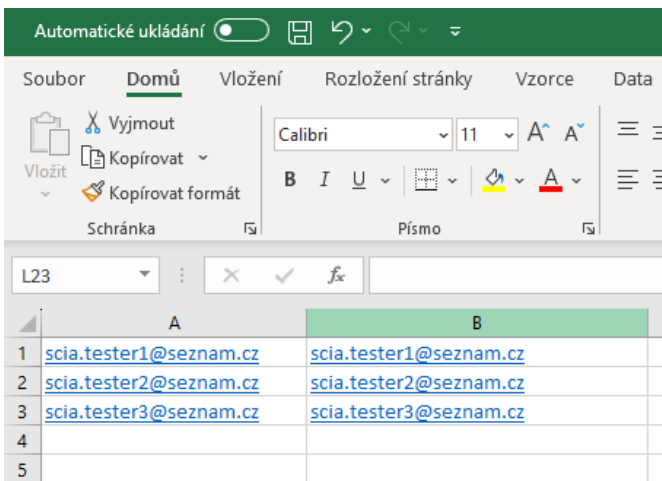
Automatické ukládání

Soubor Domů Vložení Rozložení stránky Vzorce Data

Vložit

Vyjmout

Kopírovat

Kopírovat formát

Schránka

Calibri 11

B I U

Písmo

L23

$f_x$

| | A | B |
|---|---|---|
| 1 | scia.tester1@seznam.cz | scia.tester1@seznam.cz |
| 2 | scia.tester2@seznam.cz | scia.tester2@seznam.cz |
| 3 | scia.tester3@seznam.cz | scia.tester3@seznam.cz |
| 4 | | |
| 5 | | |